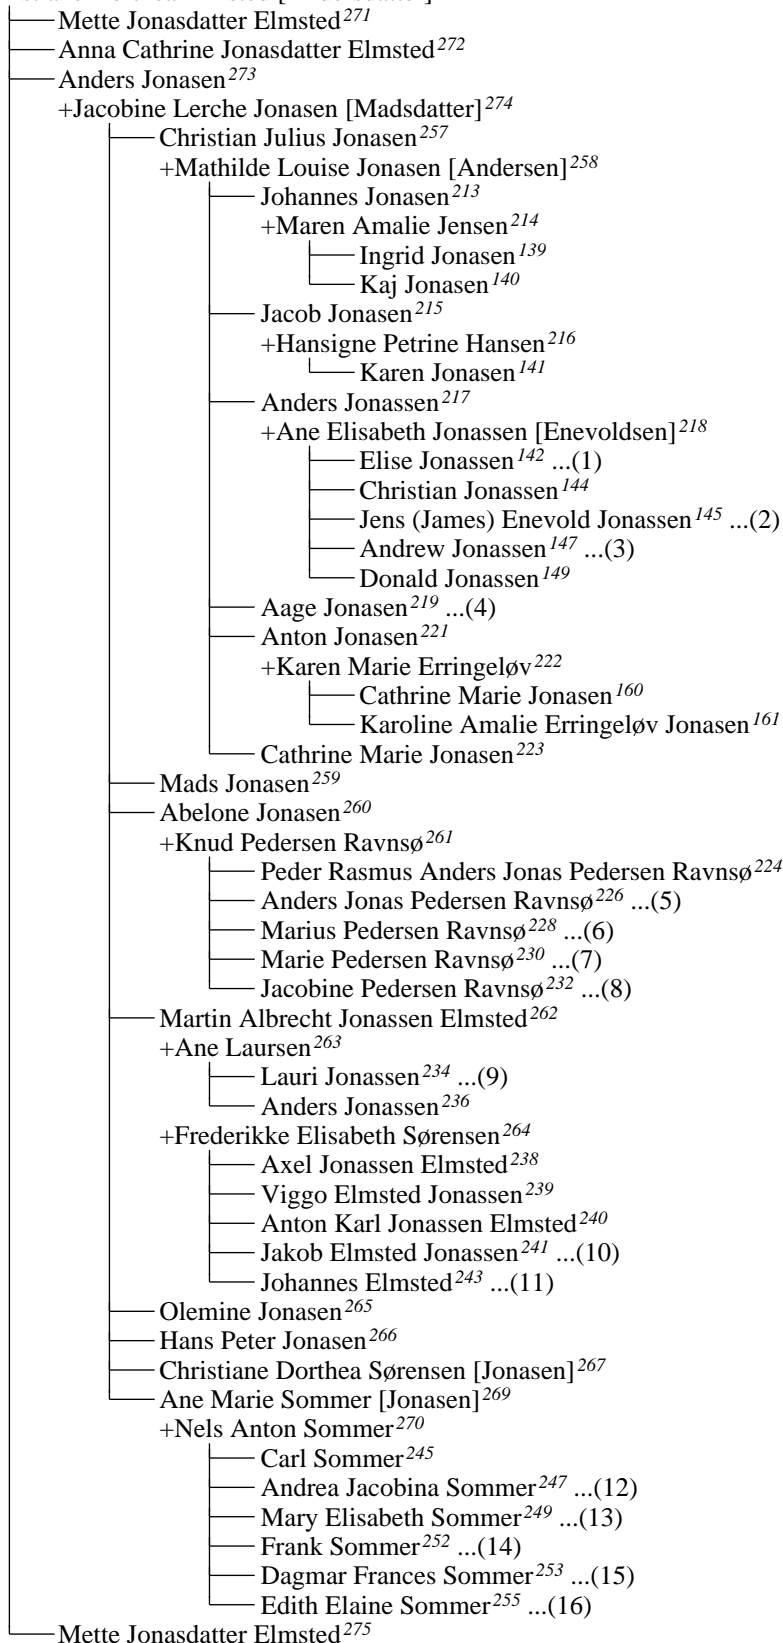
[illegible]
Mette Jonasdatter Elmsted$^{271}$
Anna Cathrine Jonasdatter Elmsted$^{272}$
Anders Jonasen$^{273}$
+Jacobine Lerche Jonasen [Madsdatter]$^{274}$
Christian Julius Jonasen$^{257}$
+Mathilde Louise Jonasen [Andersen]$^{258}$
Johannes Jonasen$^{213}$
+Maren Amalie Jensen$^{214}$
Ingrid Jonasen$^{139}$
Kaj Jonasen$^{140}$
Jacob Jonasen$^{215}$
+Hansigne Petrine Hansen$^{216}$
Karen Jonasen$^{141}$
Anders Jonassen$^{217}$
+Ane Elisabeth Jonassen [Enevoldsen]$^{218}$
Elise Jonassen$^{142}$ ...(1)
Christian Jonassen$^{144}$
Jens (James) Enevold Jonassen$^{145}$ ...(2)
Andrew Jonassen$^{147}$ ...(3)
Donald Jonassen$^{149}$
Aage Jonasen$^{219}$ ...(4)
Anton Jonasen$^{221}$
+Karen Marie Erringeløv$^{222}$
Cathrine Marie Jonasen$^{160}$
Karoline Amalie Erringeløv Jonasen$^{161}$
Cathrine Marie Jonasen$^{223}$
Mads Jonasen$^{259}$
Abelone Jonasen$^{260}$
+Knud Pedersen Ravnsø$^{261}$
Peder Rasmus Anders Jonas Pedersen Ravnsø$^{224}$
Anders Jonas Pedersen Ravnsø$^{226}$ ...(5)
Marius Pedersen Ravnsø$^{228}$ ...(6)
Marie Pedersen Ravnsø$^{230}$ ...(7)
Jacobine Pedersen Ravnsø$^{232}$ ...(8)
Martin Albrecht Jonassen Elmsted$^{262}$
+Ane Laursen$^{263}$
Lauri Jonassen$^{234}$ ...(9)
Anders Jonassen$^{236}$
+Frederikke Elisabeth Sørensen$^{264}$
Axel Jonassen Elmsted$^{238}$
Viggo Elmsted Jonassen$^{239}$
Anton Karl Jonassen Elmsted$^{240}$
Jakob Elmsted Jonassen$^{241}$ ...(10)
Johannes Elmsted$^{243}$ ...(11)
Olemine Jonasen$^{265}$
Hans Peter Jonasen$^{266}$
Christiane Dorthea Sørensen [Jonasen]$^{267}$
Ane Marie Sommer [Jonasen]$^{269}$
+Nels Anton Sommer$^{270}$
Carl Sommer$^{245}$
Andrea Jacobina Sommer$^{247}$ ...(12)
Mary Elisabeth Sommer$^{249}$ ...(13)
Frank Sommer$^{252}$ ...(14)
Dagmar Frances Sommer$^{253}$ ...(15)
Edith Elaine Sommer$^{255}$ ...(16)
Mette Jonasdatter Elmsted$^{275}$